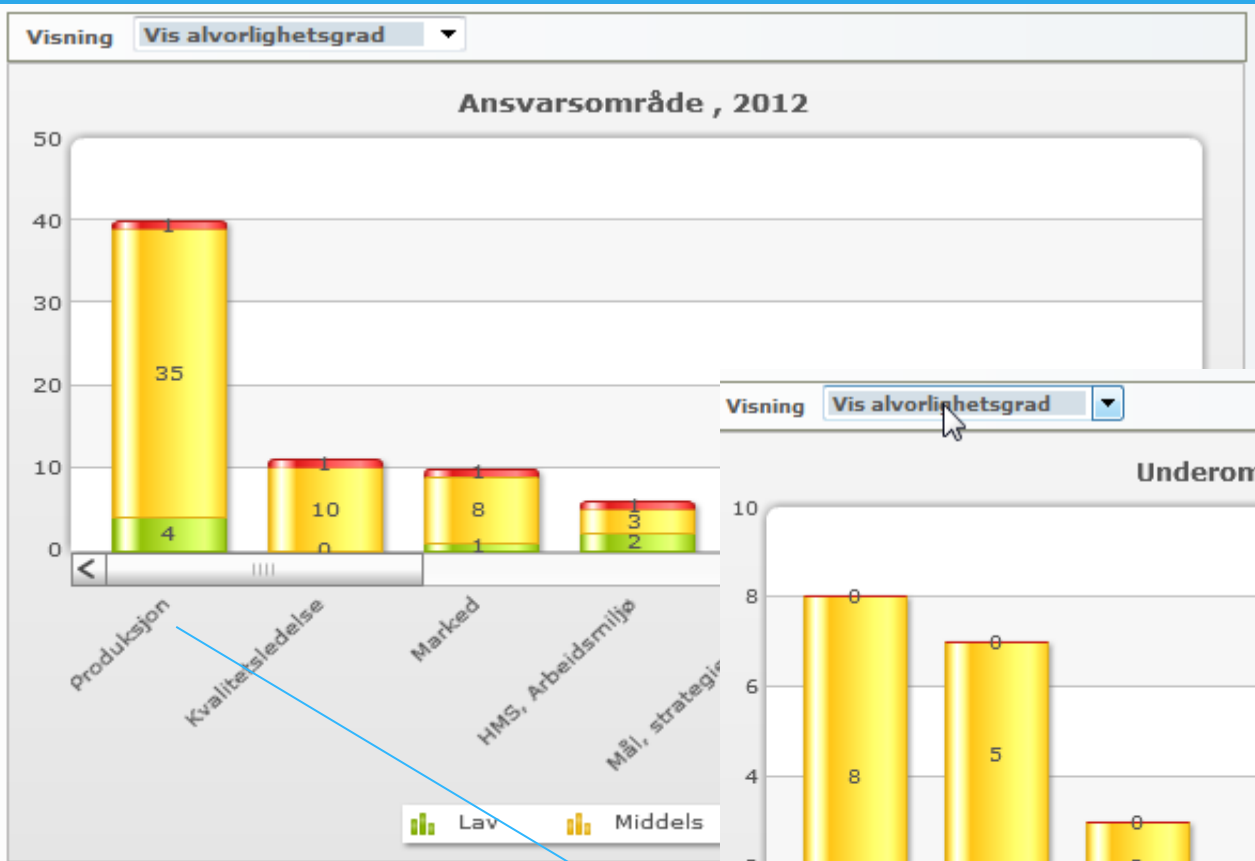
Visning Vis alvorlighetsgrad

Ansvarsområde , 2012

50
40
30
20
10
0

1
35
4
1
10
0
1
8
1
1
3
2

Produksjon
Kvalitetsledelse
Marked
HMS, Arbeidsmiljø
Mål, strategie

Lav
Middels

Visning Vis alvorlighetsgrad

Underom

10
8
6
4

0
8
0
5
0